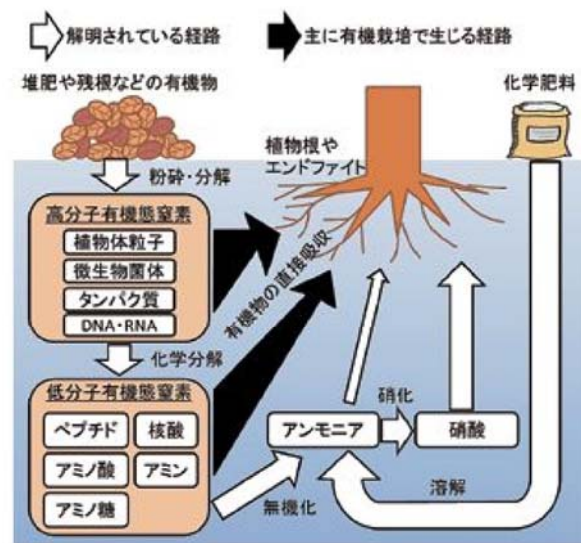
解明されている経路

主に有機栽培で生じる経路

堆肥や残根などの有機物

化学肥料

植物根や
エンドファイト

粉砕・分解

高分子有機態窒素

植物体粒子

微生物菌体

タンパク質

DNA・RNA

有機物の直接吸収

化学分解

低分子有機態窒素

ペプチド

核酸

アミノ酸

アミン

アミノ糖

硝化

アンモニア

硝酸

溶解

無機化